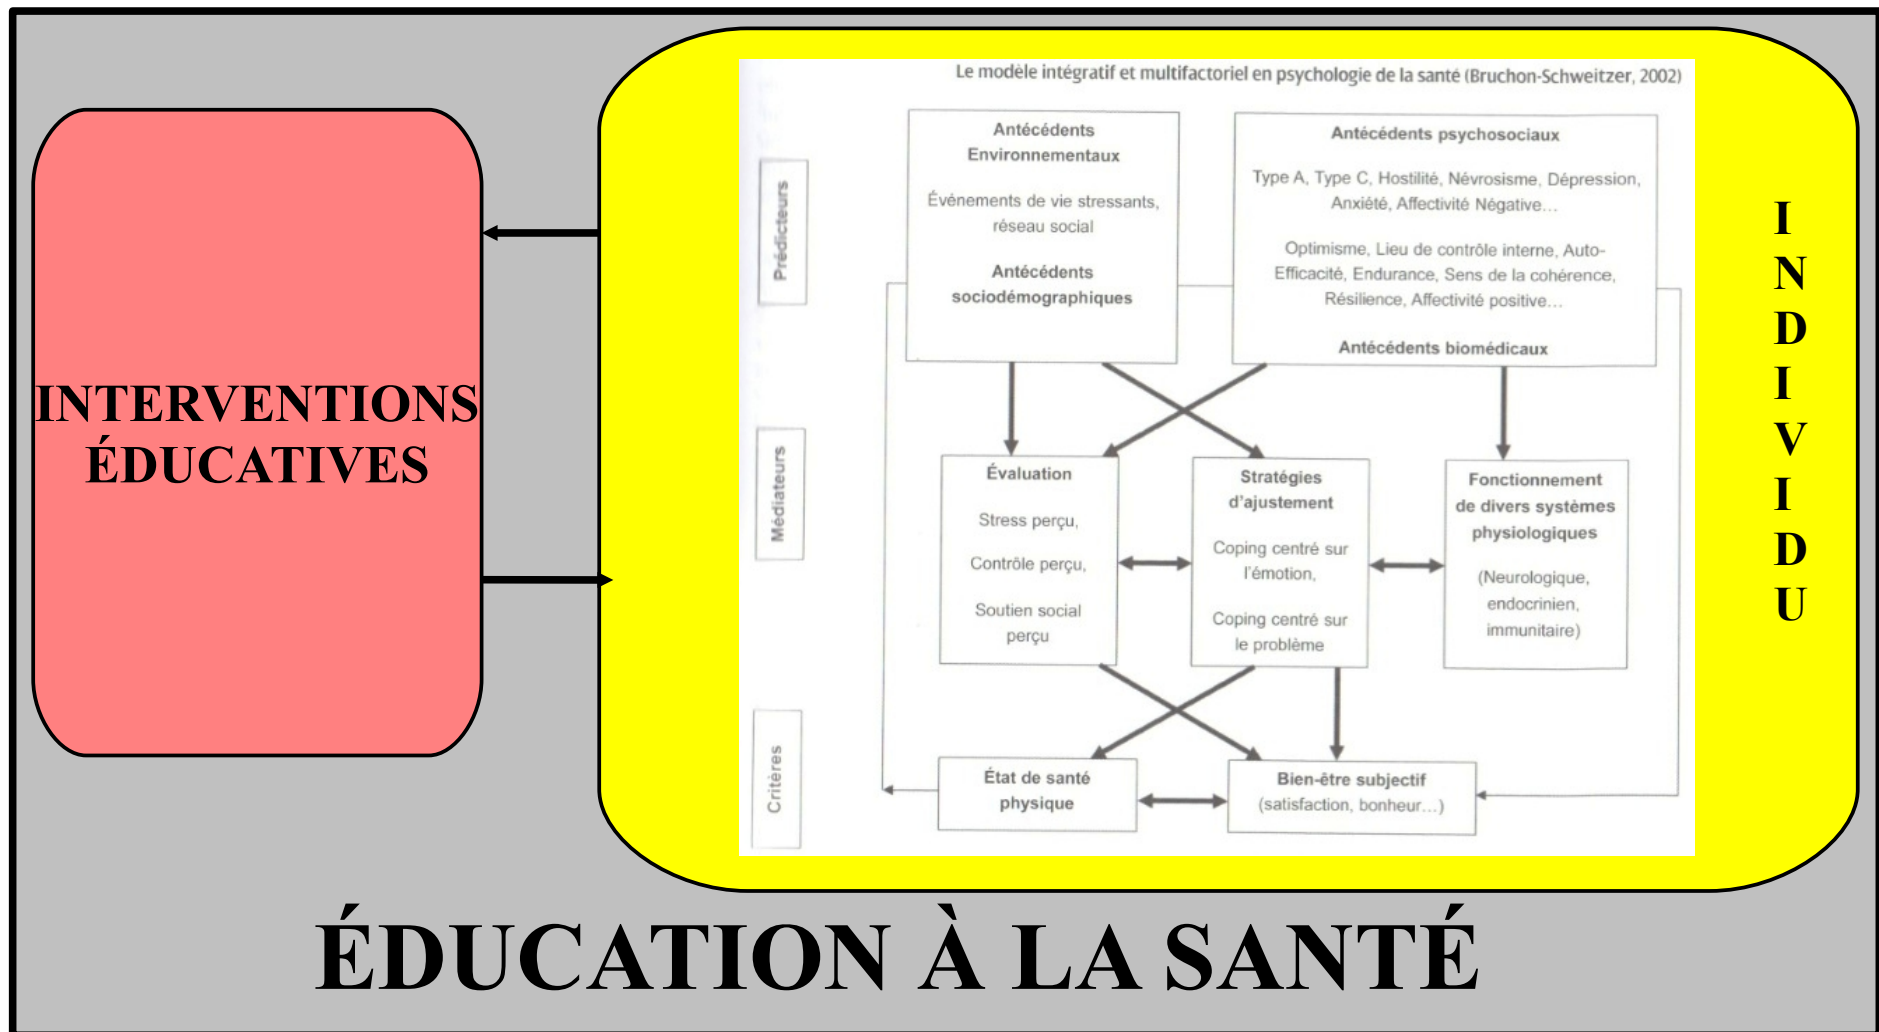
INTERVENTIONS ÉDUCATIVES

Le modèle intégratif et multifactoriel en psychologie de la santé (Bruchon-Schweitzer, 2002)

Prédicteurs

Antécédents Environnementaux

Événements de vie stressants, réseau social

Antécédents sociodémographiques

Antécédents psychosociaux

Type A, Type C, Hostilité, Névrosisme, Dépression, Anxiété, Affectivité Négative...

Optimisme, Lieu de contrôle interne, Auto-Efficacité, Endurance, Sens de la cohérence, Résilience, Affectivité positive...

Antécédents biomédicaux

Médiateurs

Évaluation

Stress perçu,

Contrôle perçu,

Soutien social perçu

Stratégies d'ajustement

Coping centré sur l'émotion,

Coping centré sur le problème

Fonctionnement de divers systèmes physiologiques

(Neurologique, endocrinien, immunitaire)

Critères

État de santé physique

Bien-être subjectif (satisfaction, bonheur...)

INDIVIDU

ÉDUCATION À LA SANTÉ